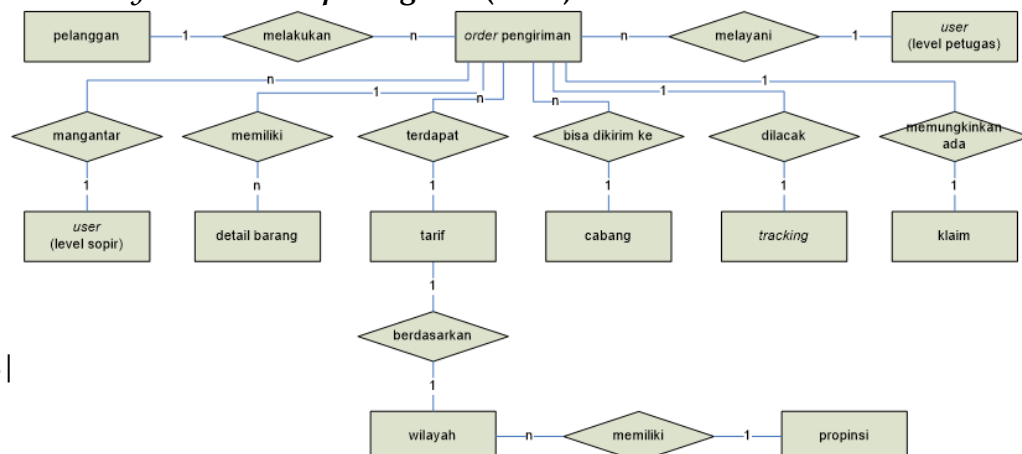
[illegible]

pelanggan 1 melakukan n *order* pengiriman n melayani 1 *user* (level petugas)

n 1 n n 1 1

mangantar memiliki terdapat bisa dikirim ke dilacak memungkinkan ada

1 n 1 1 1 1

*user* (level sopir) detail barang tarif cabang *tracking* klaim

1

berdasarkan

1

wilayah n memiliki 1 propinsi